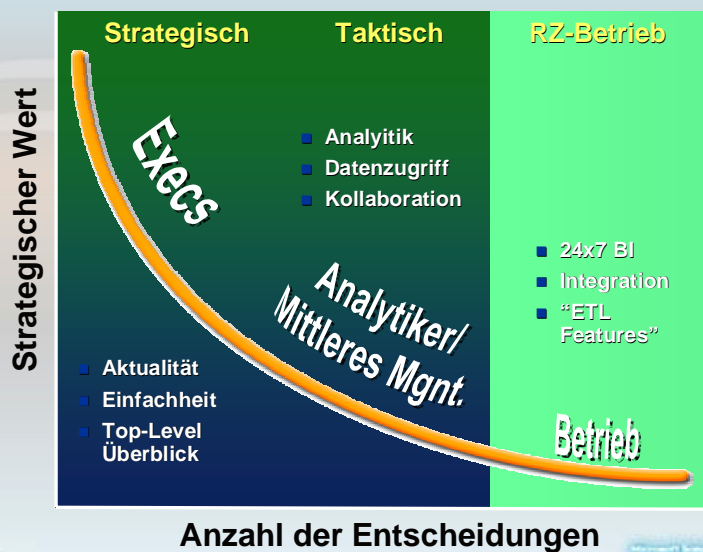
Strategisch | Taktisch | RZ-Betrieb

Strategischer Wert

Execs

Analytiker/ Mittleres Mgnt.

Betrieb

- Analytitik
- Datenzugriff
- Kollaboration

- 24x7 BI
- Integration
- "ETL Features"

- Aktualität
- Einfachheit
- Top-Level Überblick

Anzahl der Entscheidungen